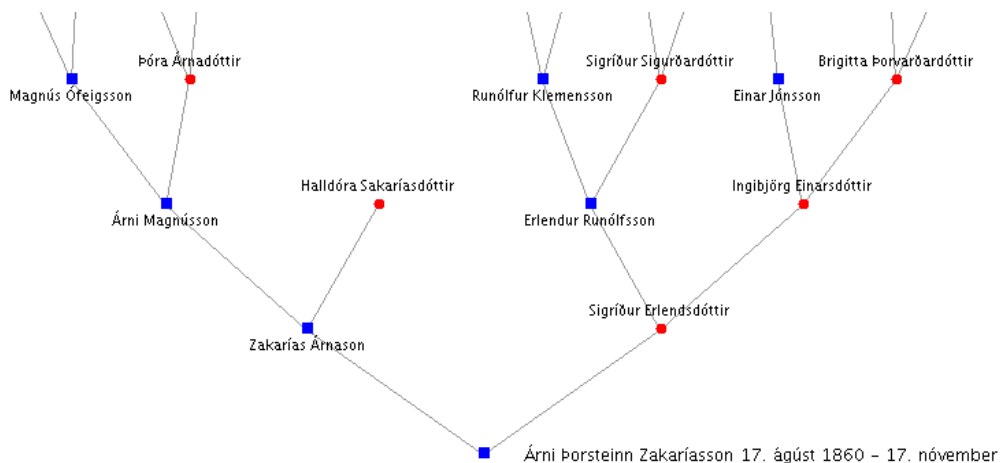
Þóra Árnadóttir
Magnús Ófeigsson
Sigríður Sigurðardóttir
Runólfur Klemensson
Brigitta Þorvarðardóttir
Einar Jónsson
Halldóra Sakaríasdóttir
Árni Magnússon
Erlendur Runólfsson
Ingibjörg Einarsdóttir
Sigríður Erlendsdóttir
Zakarías Árnason
Árni Þorsteinn Zakaríasson 17. ágúst 1860 – 17. nóvember